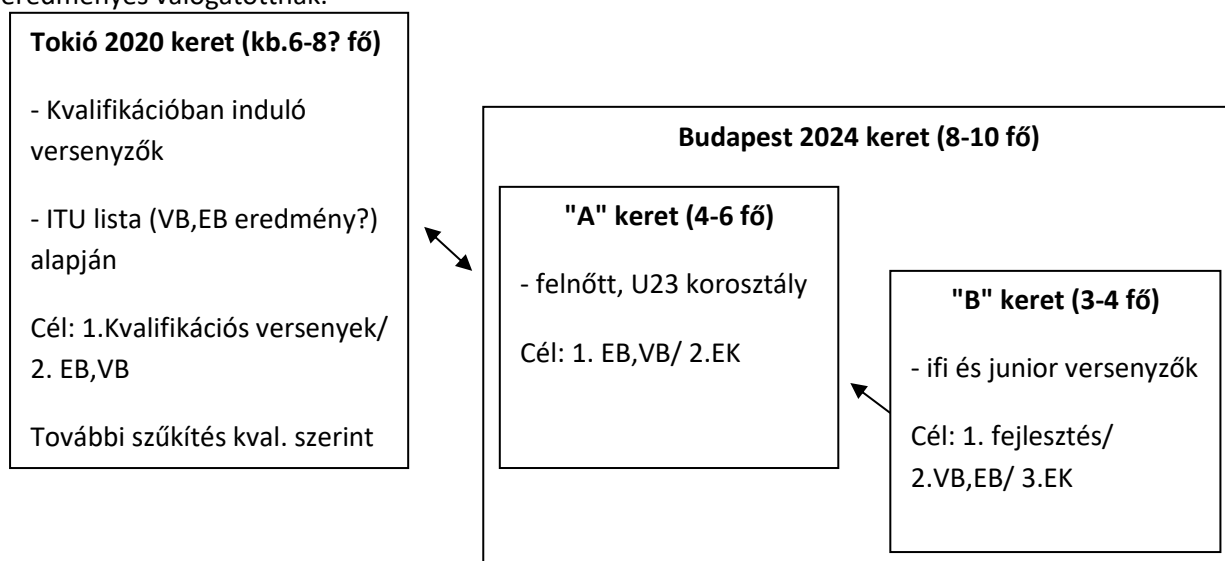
eredményes válogatottnak.

**Tokió 2020 keret (kb.6-8? fő)**

- Kvalifikációban induló versenyzők

- ITU lista (VB,EB eredmény?) alapján

Cél: 1.Kvalifikációs versenyek/ 2. EB,VB

További szűkítés kval. szerint

**Budapest 2024 keret (8-10 fő)**

**"A" keret (4-6 fő)**

- felnőtt, U23 korosztály

Cél: 1. EB,VB/ 2.EK

**"B" keret (3-4 fő)**

- ifi és junior versenyzők

Cél: 1. fejlesztés/ 2.VB,EB/ 3.EK